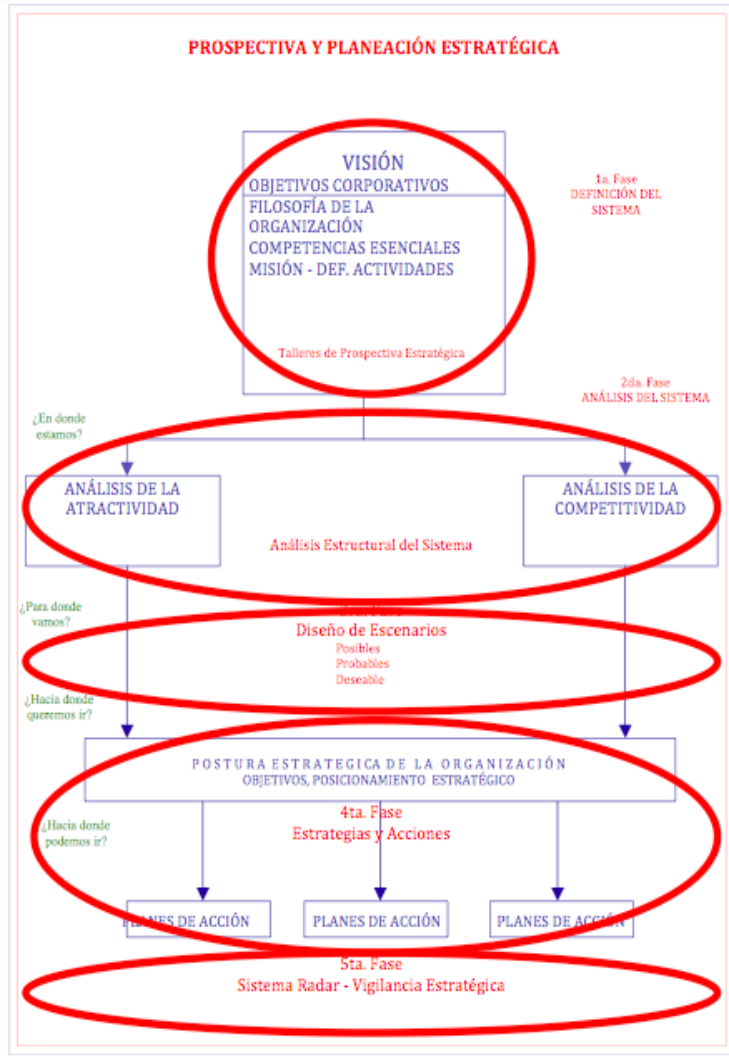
PROSPECTIVA Y PLANEACIÓN ESTRATÉGICA

VISIÓN
OBJETIVOS CORPORATIVOS
FILOSOFÍA DE LA ORGANIZACIÓN
COMPETENCIAS ESENCIALES
MISIÓN - DEF. ACTIVIDADES

Talleres de Prospectiva Estratégica

1a. Fase
DEFINICIÓN DEL SISTEMA

2da. Fase
ANÁLISIS DEL SISTEMA

¿En donde estamos?

ANÁLISIS DE LA ATRACTIVIDAD

ANÁLISIS DE LA COMPETITIVIDAD

Análisis Estructural del Sistema

¿Para donde vamos?

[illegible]
Diseño de Escenarios
Posibles
Probables
Deseable

¿Hacia donde queremos ir?

POSTURA ESTRATEGICA DE LA ORGANIZACIÓN
OBJETIVOS, POSICIONAMIENTO ESTRATÉGICO

¿Hacia donde podemos ir?

4ta. Fase
Estrategias y Acciones

PLANES DE ACCIÓN

PLANES DE ACCIÓN

PLANES DE ACCIÓN

5ta. Fase
Sistema Radar - Vigilancia Estratégica